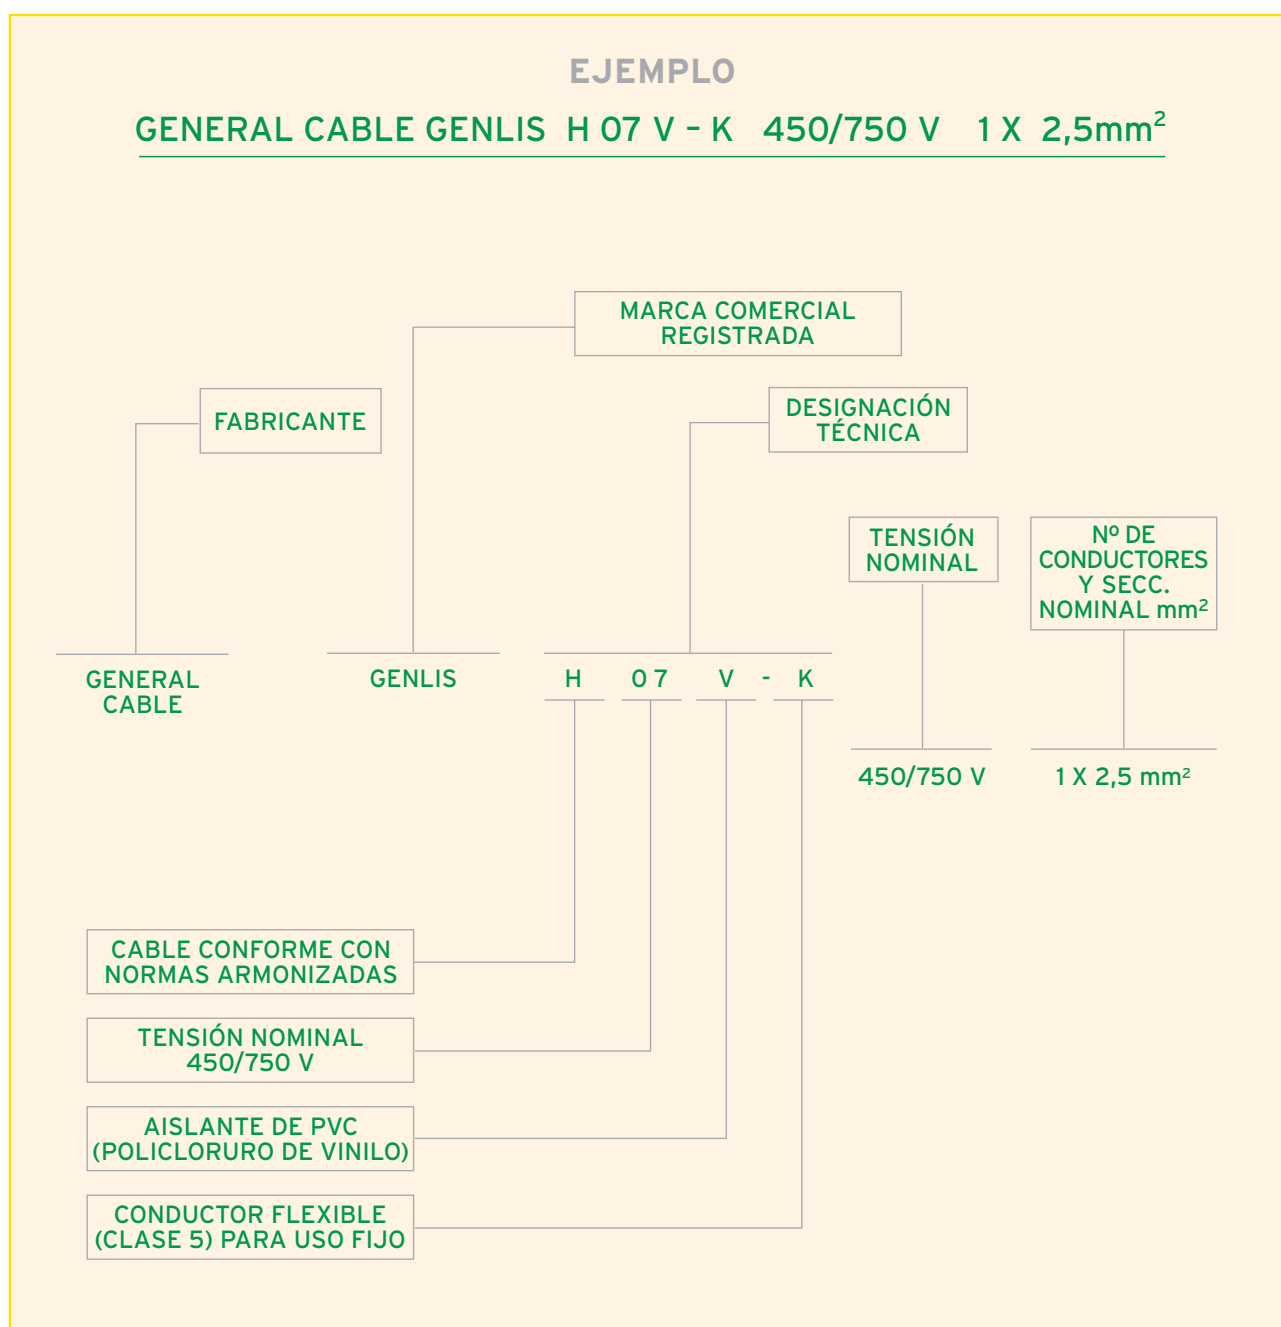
EJEMPLO

GENERAL CABLE GENLIS H 07 V - K 450/750 V 1 X 2,5mm$^2$

MARCA COMERCIAL REGISTRADA

FABRICANTE

DESIGNACIÓN TÉCNICA

TENSIÓN NOMINAL

Nº DE CONDUCTORES Y SECC. NOMINAL mm$^2$

GENERAL CABLE

GENLIS

H 07 V - K

450/750 V

1 X 2,5 mm$^2$

CABLE CONFORME CON NORMAS ARMONIZADAS

TENSIÓN NOMINAL 450/750 V

AISLANTE DE PVC (POLICLORURO DE VINILO)

CONDUCTOR FLEXIBLE (CLASE 5) PARA USO FIJO